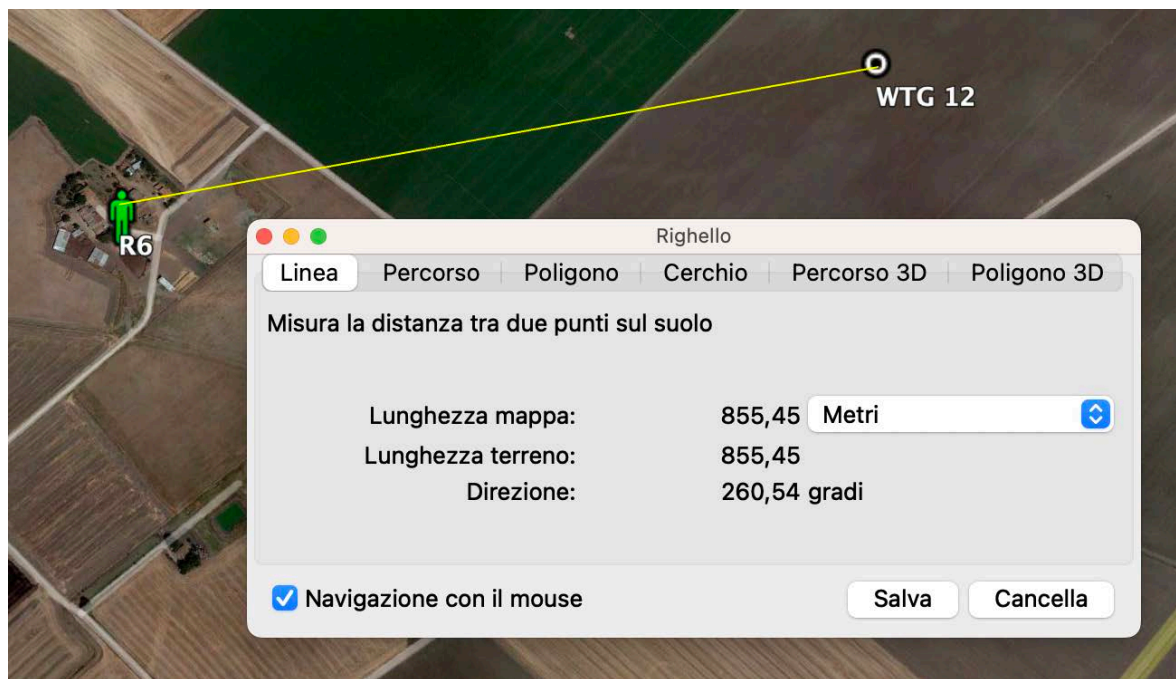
WTG 12

R6

Righello

Linea | Percorso | Poligono | Cerchio | Percorso 3D | Poligono 3D

Misura la distanza tra due punti sul suolo

Lunghezza mappa: 855,45 Metri

Lunghezza terreno: 855,45

Direzione: 260,54 gradi

Navigazione con il mouse

Salva

Cancella